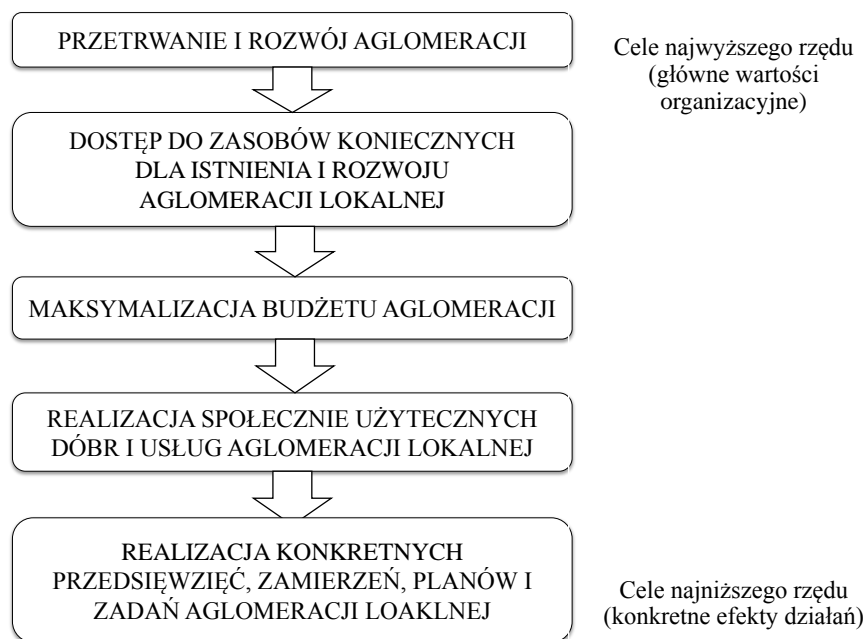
PRZETRWANIE I ROZWÓJ AGLOMERACJI

Cele najwyższego rzędu (główne wartości organizacyjne)

DOSTĘP DO ZASOBÓW KONIECZNYCH DLA ISTNIENIA I ROZWOJU AGLOMERACJI LOKALNEJ

MAKSYMALIZACJA BUDŻETU AGLOMERACJI

REALIZACJA SPOŁECZNIE UŻYTECZNYCH DÓBR I USŁUG AGLOMERACJI LOKALNEJ

REALIZACJA KONKRETNYCH PRZEDSIĘWZIĘĆ, ZAMIERZEŃ, PLANÓW I ZADAŃ AGLOMERACJI LOAKLNEJ

Cele najniższego rzędu (konkretne efekty działań)